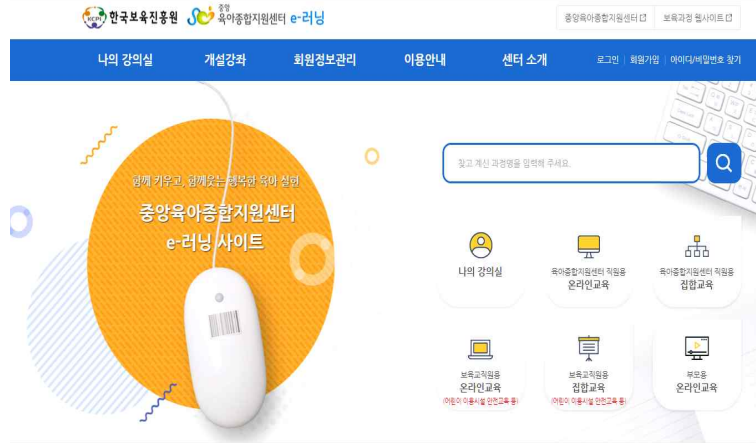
KCPI 한국보육진흥원 중앙 육아종합지원센터 e-러닝

중앙육아종합지원센터 보육과정 웹사이트

나의 강의실 개설강좌 회원정보관리 이용안내 센터 소개

로그인 회원가입 아이디/비밀번호 찾기

함께 키우고, 함께있는 행복한 육아 실현

중앙육아종합지원센터 e-러닝 사이트

찾고 계신 과정명을 입력해 주세요.

나의 강의실

육아종합지원센터 직원용 온라인교육

육아종합지원센터 직원용 집합교육

보육교직원용 온라인교육
(어린이 이용시설 안전교육 등)

보육교직원용 집합교육
(어린이 이용시설 안전교육 등)

부모용 온라인교육